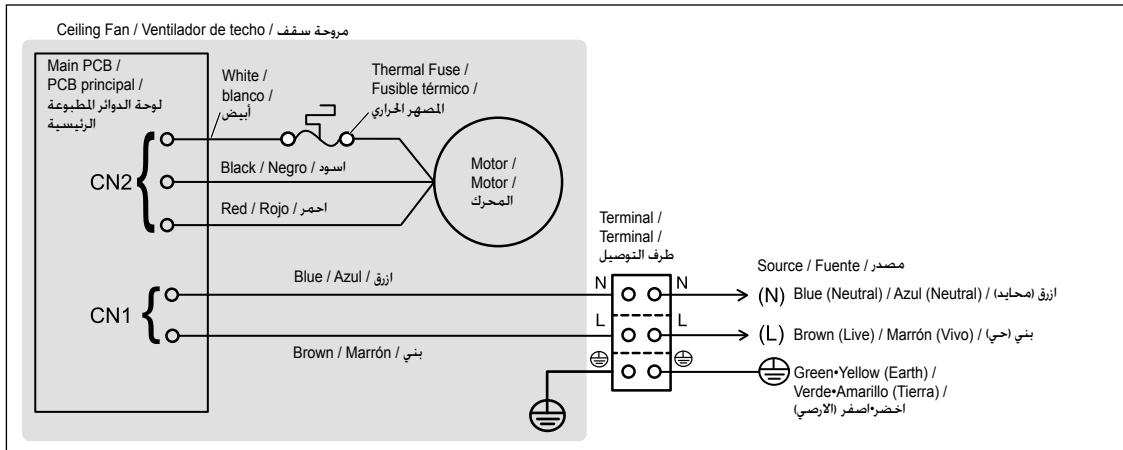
Ceiling Fan / Ventilador de techo / مروحة سقف

Main PCB / PCB principal / لوحة الدوائر المطبوعة الرئيسية

White / blanco / أبيض

Thermal Fuse / Fusible térmico / المصهر الحراري

CN2

Black / Negro / اسود

Red / Rojo / احمر

Motor / Motor / المحرك

Terminal / Terminal / طرف التوصيل

Source / Fuente / مصدر

Blue / Azul / ازرق

CN1

Brown / Marrón / بني

N N

L L

(N) Blue (Neutral) / Azul (Neutral) / ازرق (محايد)

(L) Brown (Live) / Marrón (Vivo) / بني (حي)

Green•Yellow (Earth) / Verde•Amarillo (Tierra) / اخضر•اصفر (الارضي)